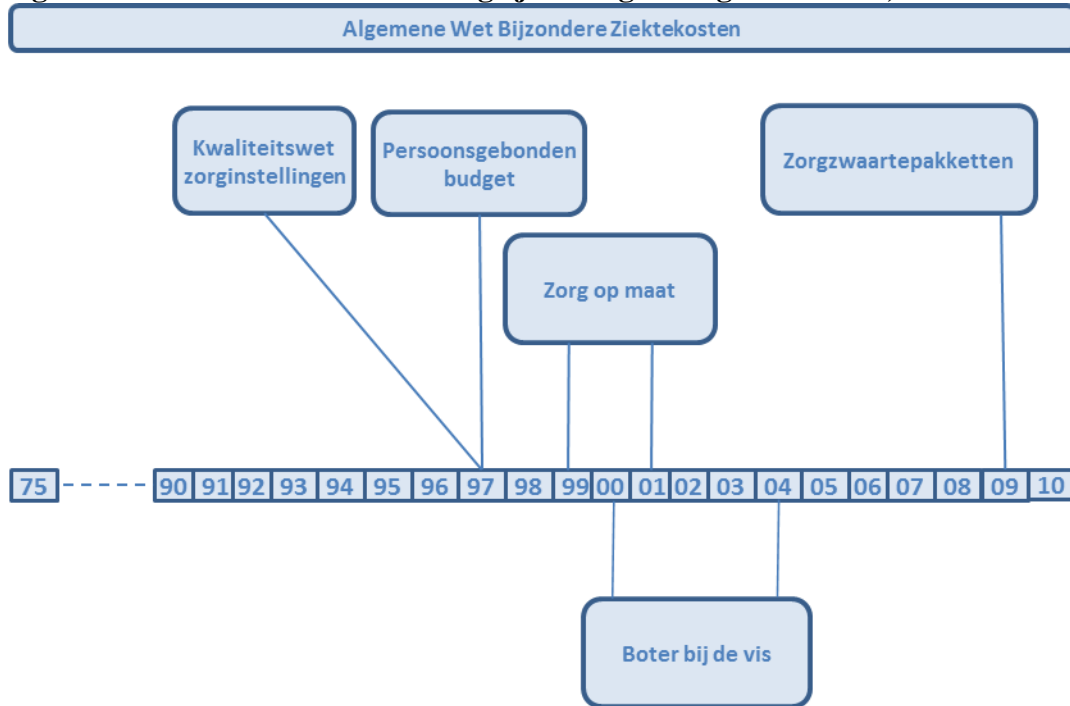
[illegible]

Algemene Wet Bijzondere Ziektekosten

Kwaliteitswet zorginstellingen

Persoonsgebonden budget

Zorgzwaartepakketten

Zorg op maat

75 90 91 92 93 94 95 96 97 98 99 00 01 02 03 04 05 06 07 08 09 10

Boter bij de vis